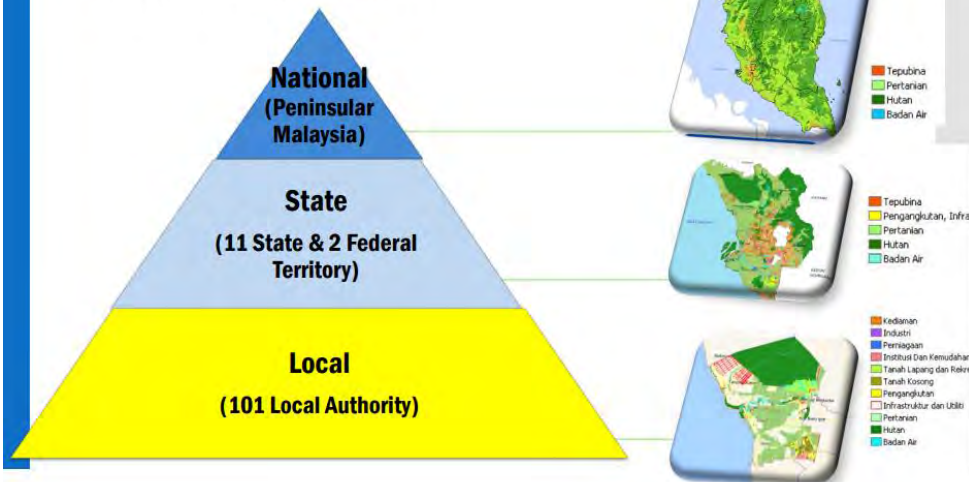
National
(Peninsular Malaysia)

State
(11 State & 2 Federal Territory)

Local
(101 Local Authority)

Tepubina
Pertanian
Hutan
Badan Air

Tepubina
Pengangkutan, Infra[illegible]
Pertanian
Hutan
Badan Air

Kediaman
Industri
Perniagaan
Institusi Dan Kemudahan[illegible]
Tanah Lapang dan Rekre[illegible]
Tanah Kosong
Pengangkutan
Infrastruktur dan Utiliti
Pertanian
Hutan
Badan Air